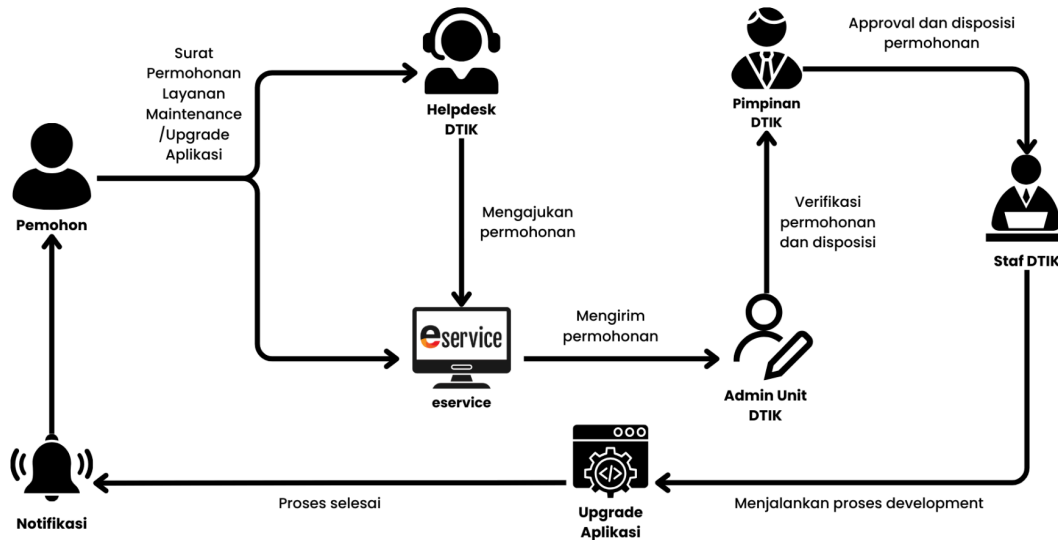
Surat Permohonan Layanan Maintenance /Upgrade Aplikasi

Helpdesk DTIK

Approval dan disposisi permohonan

Pimpinan DTIK

Pemohon

Mengajukan permohonan

Verifikasi permohonan dan disposisi

Staf DTIK

eservice

Mengirim permohonan

eservice

Admin Unit DTIK

Notifikasi

Proses selesai

Upgrade Aplikasi

Menjalankan proses development